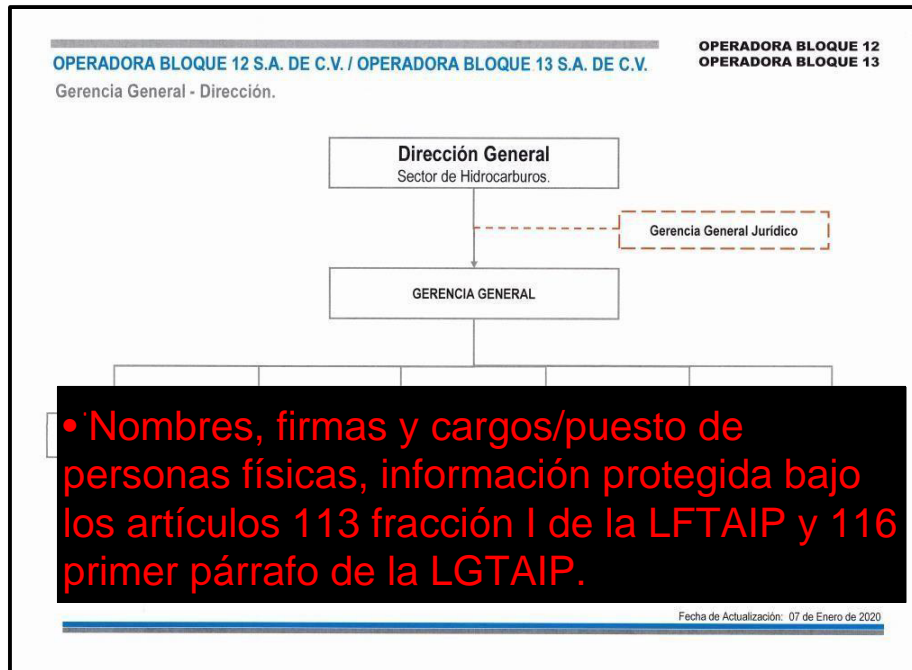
OPERADORA BLOQUE 12 S.A. DE C.V. / OPERADORA BLOQUE 13 S.A. DE C.V.

OPERADORA BLOQUE 12
OPERADORA BLOQUE 13

Gerencia General - Dirección.

Dirección General
Sector de Hidrocarburos.

Gerencia General Jurídico

GERENCIA GENERAL

• Nombres, firmas y cargos/puesto de personas físicas, información protegida bajo los artículos 113 fracción I de la LFTAIP y 116 primer párrafo de la LGTAIP.

Fecha de Actualización: 07 de Enero de 2020